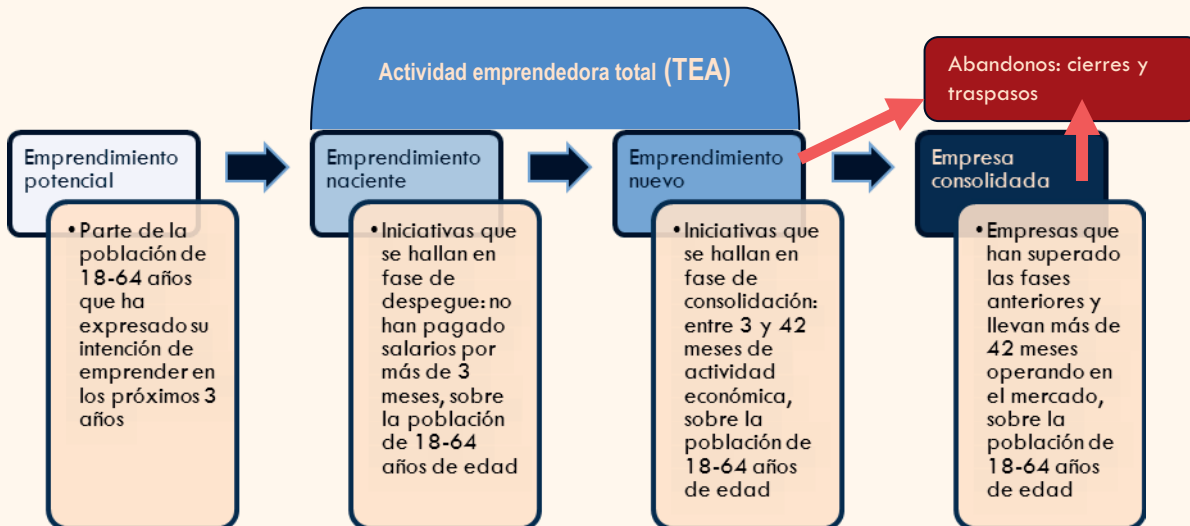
Actividad emprendedora total (TEA)

Abandonos: cierres y traspasos

Emprendimiento potencial

• Parte de la población de 18-64 años que ha expresado su intención de emprender en los próximos 3 años

Emprendimiento naciente

• Iniciativas que se hallan en fase de despegue: no han pagado salarios por más de 3 meses, sobre la población de 18-64 años de edad

Emprendimiento nuevo

• Iniciativas que se hallan en fase de consolidación: entre 3 y 42 meses de actividad económica, sobre la población de 18-64 años de edad

Empresa consolidada

• Empresas que han superado las fases anteriores y llevan más de 42 meses operando en el mercado, sobre la población de 18-64 años de edad